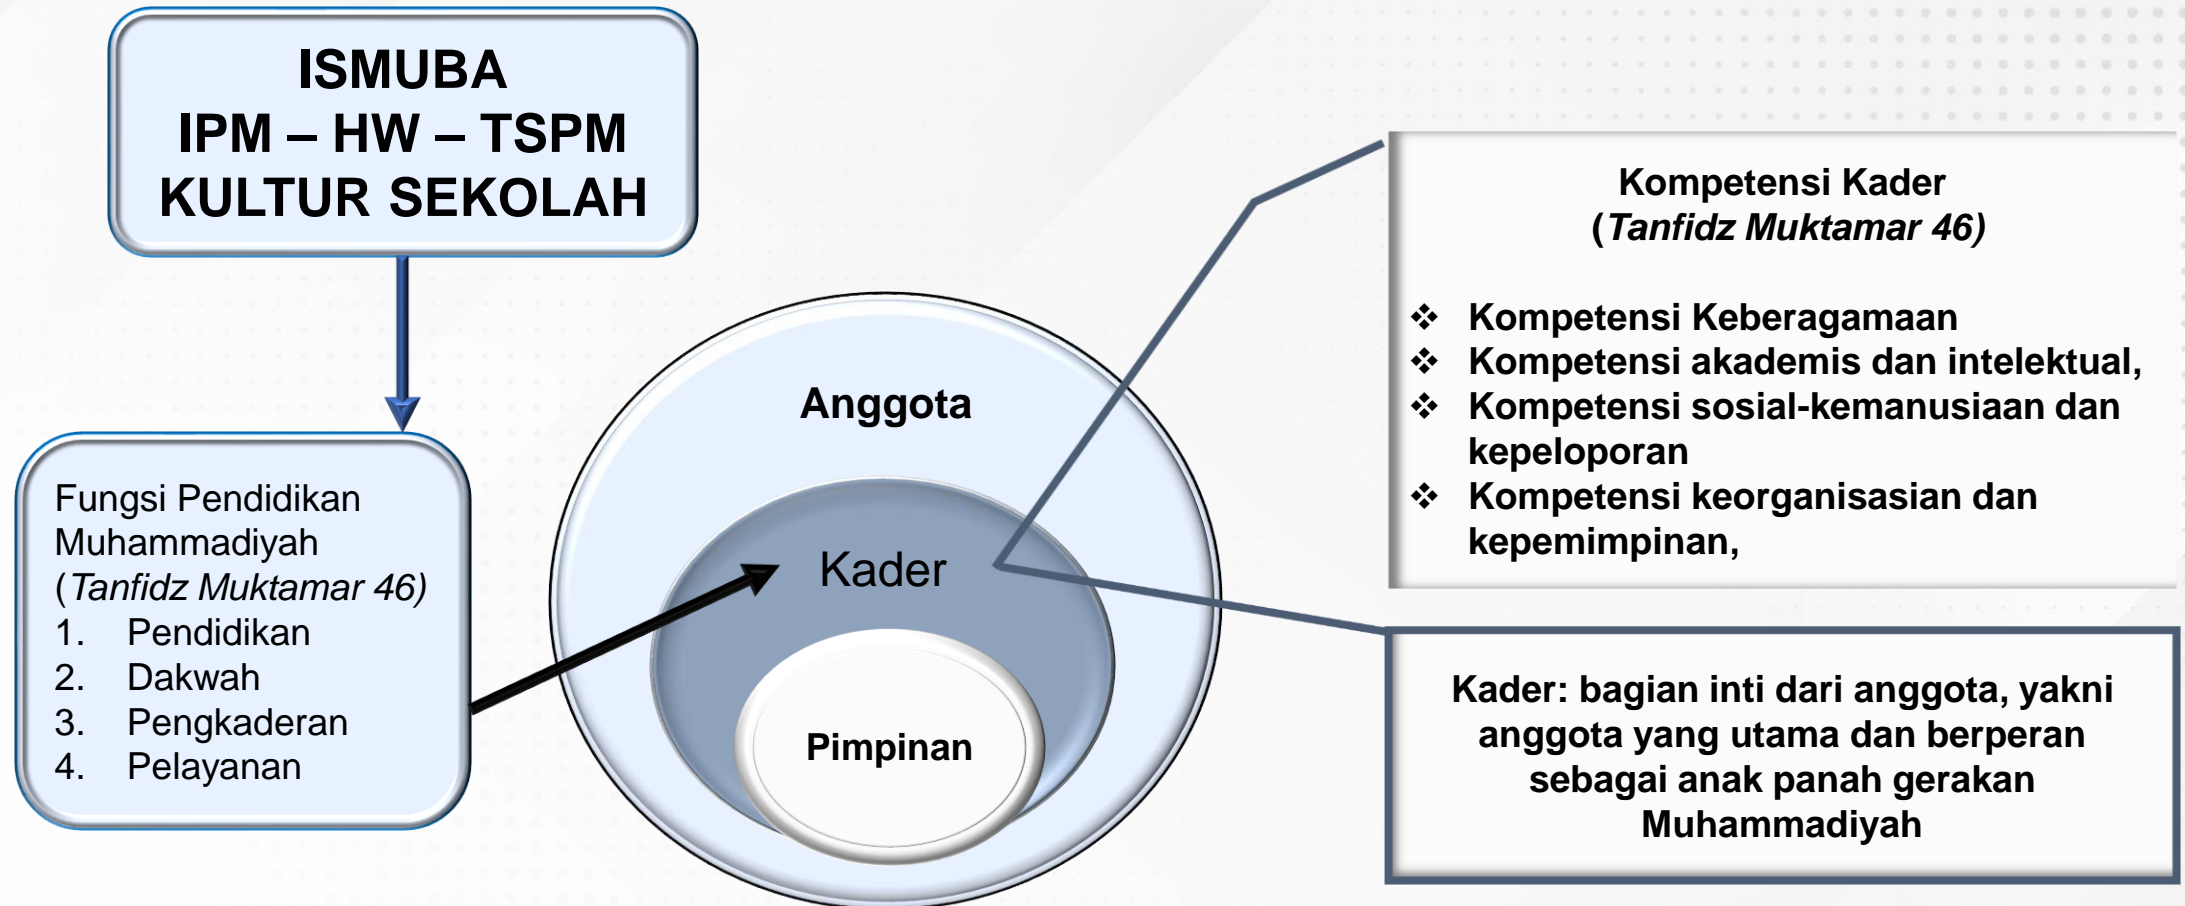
ISMUBA
IPM – HW – TSPM
KULTUR SEKOLAH

Fungsi Pendidikan Muhammadiyah (*Tanfidz Muktamar 46)*
1. Pendidikan
2. Dakwah
3. Pengkaderan
4. Pelayanan

Anggota

Kader

Pimpinan

Kompetensi Kader
(*Tanfidz Muktamar 46)*

❖ Kompetensi Keberagamaan
❖ Kompetensi akademis dan intelektual,
❖ Kompetensi sosial-kemanusiaan dan kepeloporan
❖ Kompetensi keorganisasian dan kepemimpinan,

Kader: bagian inti dari anggota, yakni anggota yang utama dan berperan sebagai anak panah gerakan Muhammadiyah